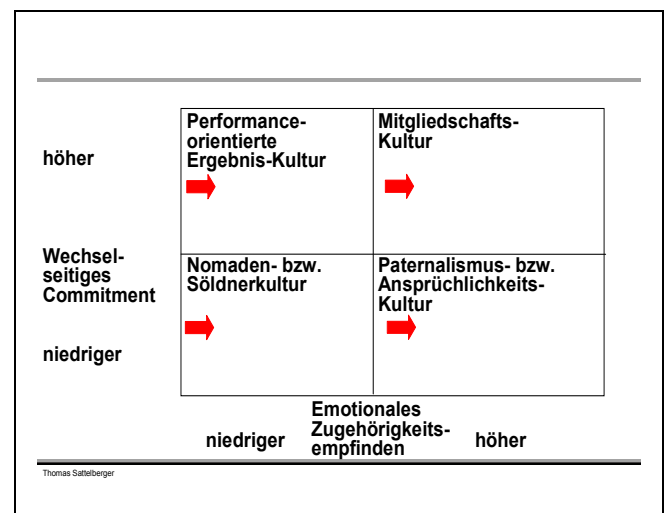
höher

Wechselseitiges Commitment

niedriger

| Performance-orientierte Ergebnis-Kultur | Mitgliedschafts-Kultur |
|---|---|
| Nomaden- bzw. Söldnerkultur | Paternalismus- bzw. Ansprüchlichkeits-Kultur |

niedriger

Emotionales Zugehörigkeitsempfinden

höher

Thomas Sattelberger